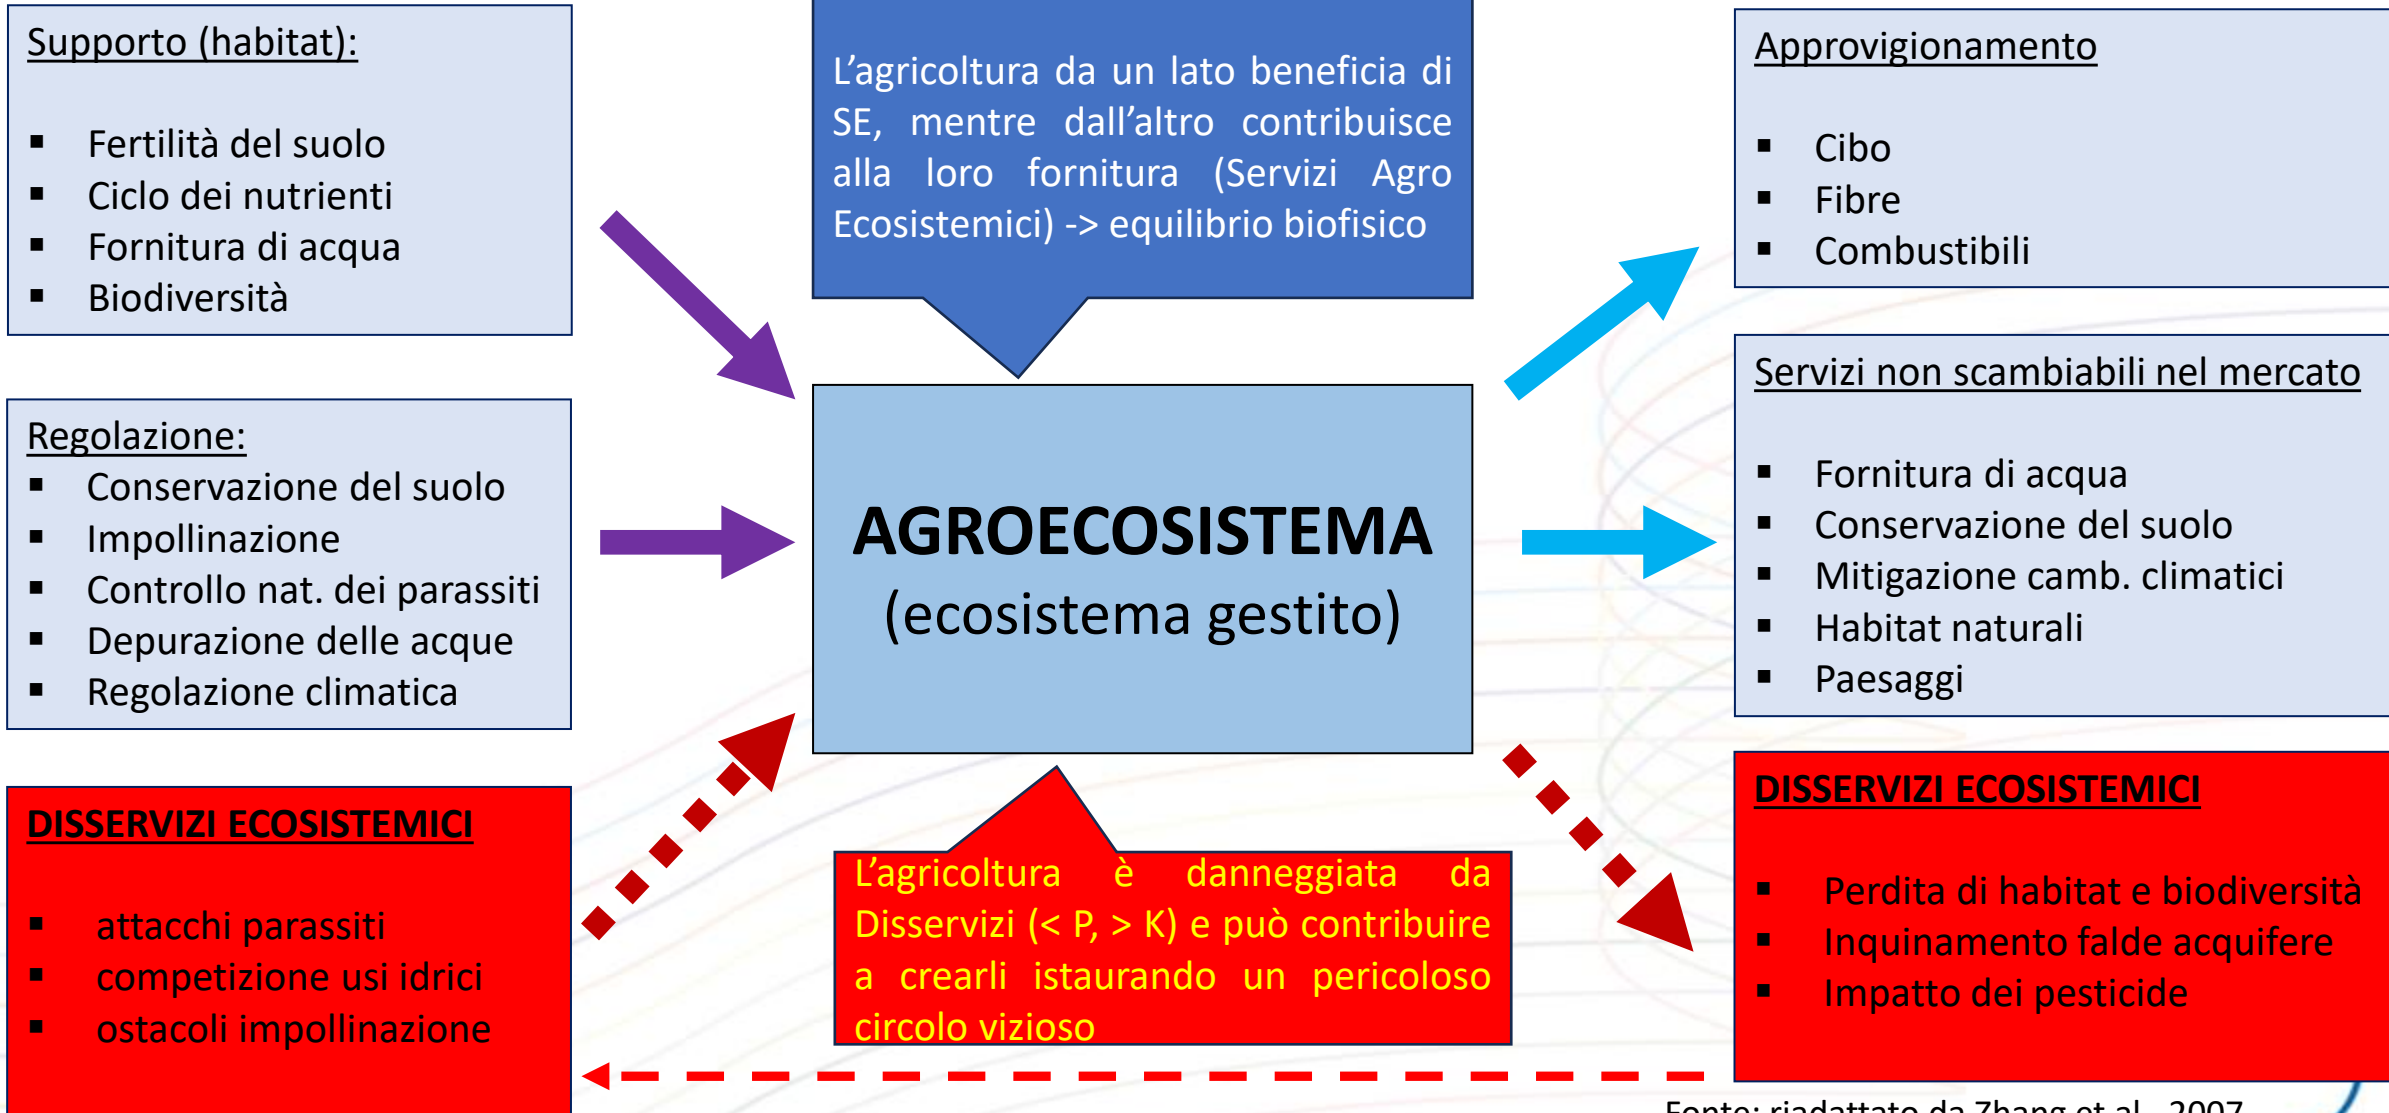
Supporto (habitat):

- Fertilità del suolo
- Ciclo dei nutrienti
- Fornitura di acqua
- Biodiversità

L'agricoltura da un lato beneficia di SE, mentre dall'altro contribuisce alla loro fornitura (Servizi Agro Ecosistemici) -> equilibrio biofisico

Approvigionamento

- Cibo
- Fibre
- Combustibili

Regolazione:
- Conservazione del suolo
- Impollinazione
- Controllo nat. dei parassiti
- Depurazione delle acque
- Regolazione climatica

AGROECOSISTEMA
(ecosistema gestito)

Servizi non scambiabili nel mercato

- Fornitura di acqua
- Conservazione del suolo
- Mitigazione camb. climatici
- Habitat naturali
- Paesaggi

DISSERVIZI ECOSISTEMICI

- attacchi parassiti
- competizione usi idrici
- ostacoli impollinazione

L'agricoltura è danneggiata da Disservizi (< P, > K) e può contribuire a crearli istaurando un pericoloso circolo vizioso

DISSERVIZI ECOSISTEMICI

- Perdita di habitat e biodiversità
- Inquinamento falde acquifere
- Impatto dei pesticide

Fonte: riadattato da Zhang et al., 2007